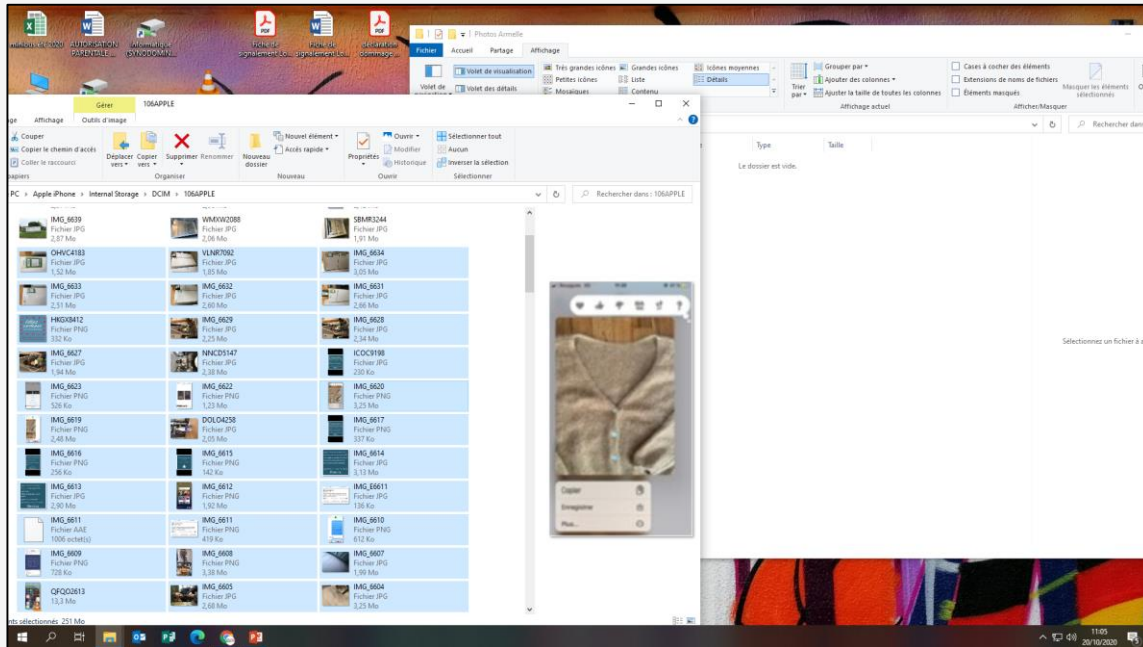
AUTORISATION PARENTALE
Informatique (SYNDROME)...
Fiche de signalement Lo...
Fiche de signalement Lo...
déclaration dommage...

Photos Armelle
Fichier Accueil Partage Affichage
Volet de visualisation
Volet des détails
Très grandes icônes Grandes icônes Icônes moyennes
Petites icônes Liste Détails
Mosaïques Contenu
Trier par
Grouper par
Ajouter des colonnes
Ajuster la taille de toutes les colonnes
Affichage actuel
Cases à cocher des éléments
Extensions de noms de fichiers
Éléments masqués
Masquer les éléments sélectionnés
Afficher/Masquer
Rechercher dans
Type Taille
Le dossier est vide.
Sélectionnez un fichier à a

Gérer 106APPLE
Affichage Outils d'image
Couper
Copier le chemin d'accès
Coller le raccourci
Déplacer vers
Copier vers
Supprimer
Renommer
Nouveau dossier
Nouvel élément
Accès rapide
Propriétés
Ouvrir
Modifier
Historique
Sélectionner tout
Aucun
Inverser la sélection
Organiser Nouveau Ouvrir Sélectionner
PC > Apple iPhone > Internal Storage > DCIM > 106APPLE
Rechercher dans : 106APPLE

IMG_6639 Fichier JPG 2,87 Mo
WMXW2088 Fichier JPG 2,06 Mo
SBMR3244 Fichier JPG 1,91 Mo
OHVC4183 Fichier JPG 1,52 Mo
VLNR7092 Fichier JPG 1,85 Mo
IMG_6634 Fichier JPG 3,05 Mo
IMG_6633 Fichier JPG 2,51 Mo
IMG_6632 Fichier JPG 2,60 Mo
IMG_6631 Fichier JPG 2,66 Mo
HKGX8412 Fichier PNG 332 Ko
IMG_6629 Fichier JPG 2,25 Mo
IMG_6628 Fichier JPG 2,34 Mo
IMG_6627 Fichier JPG 1,94 Mo
NNCD5147 Fichier JPG 2,38 Mo
ICOC9198 Fichier JPG 230 Ko
IMG_6623 Fichier PNG 526 Ko
IMG_6622 Fichier PNG 1,23 Mo
IMG_6620 Fichier PNG 3,25 Mo
IMG_6619 Fichier PNG 2,48 Mo
DOLO4258 Fichier JPG 2,05 Mo
IMG_6617 Fichier PNG 337 Ko
IMG_6616 Fichier PNG 256 Ko
IMG_6615 Fichier PNG 142 Ko
IMG_6614 Fichier JPG 3,12 Mo
IMG_6613 Fichier JPG 2,90 Mo
IMG_6612 Fichier PNG 1,92 Mo
IMG_E6611 Fichier PNG 136 Ko
IMG_6611 Fichier AAE 1006 octet(s)
IMG_6611 Fichier PNG 419 Ko
IMG_6610 Fichier PNG 612 Ko
IMG_6609 Fichier PNG 728 Ko
IMG_6608 Fichier PNG 3,38 Mo
IMG_6607 Fichier JPG 1,99 Mo
QFQO2613 13,3 Mo
IMG_6605 Fichier JPG 2,68 Mo
IMG_6604 Fichier JPG 3,25 Mo

Copier
Enregistrer
Plus...

nts sélectionnés 251 Mo
11:05 20/10/2020